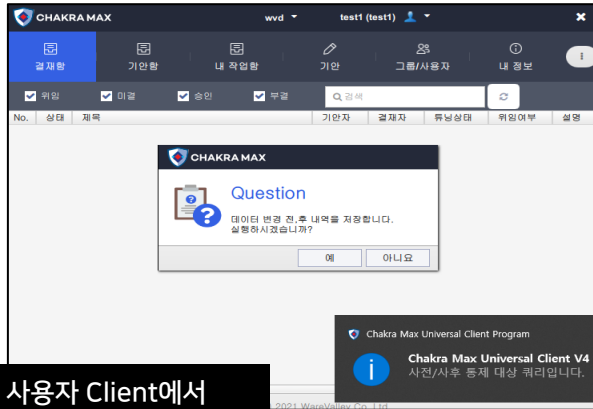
CHAKRA MAX

wvd

test1 (test1)

결재함

기안함

내 작업함

기안

그룹/사용자

내 정보

위임

미결

승인

부결

검색

No.

상태

제목

기안자

결재자

튜닝상태

위임여부

설명

CHAKRA MAX

Question

데이터 변경 전,후 내역을 저장합니다.
실행하시겠습니까?

예

아니요

Chakra Max Universal Client Program

Chakra Max Universal Client V4

사전/사후 통제 대상 쿼리입니다.

사용자 Client에서

2021 WareValley Co., Ltd.